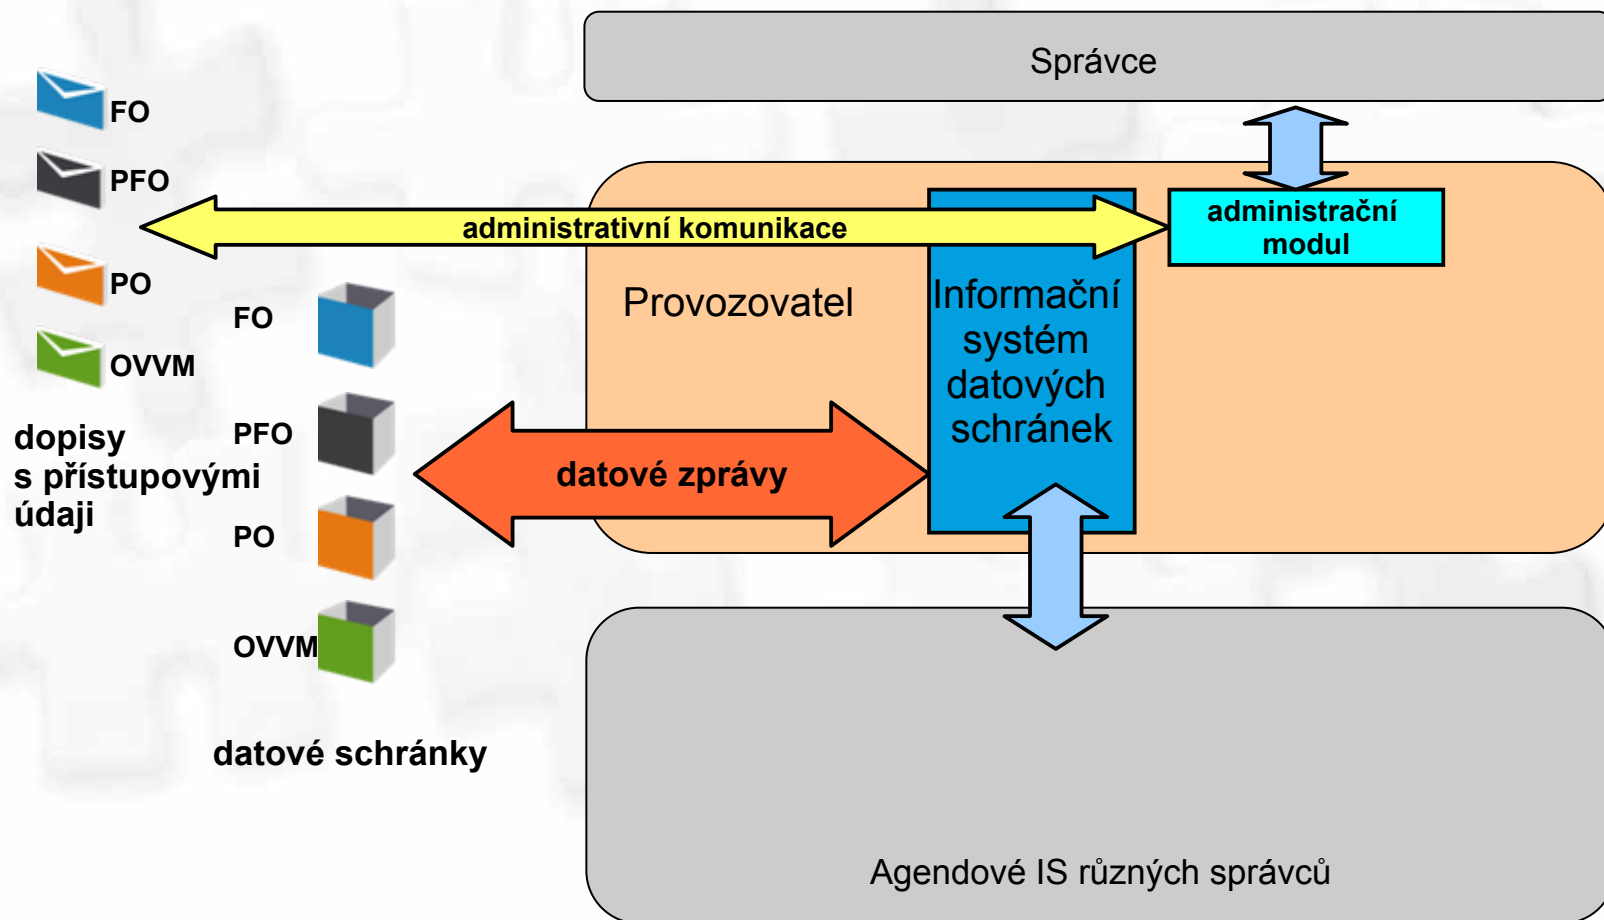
Správce

FO

PFO

administrativní komunikace

administrační modul

PO

OVVM

Provozovatel

Informační systém datových schránek

FO

dopisy s přístupovými údaji

PFO

datové zprávy

PO

OVVM

datové schránky

Agendové IS různých správců